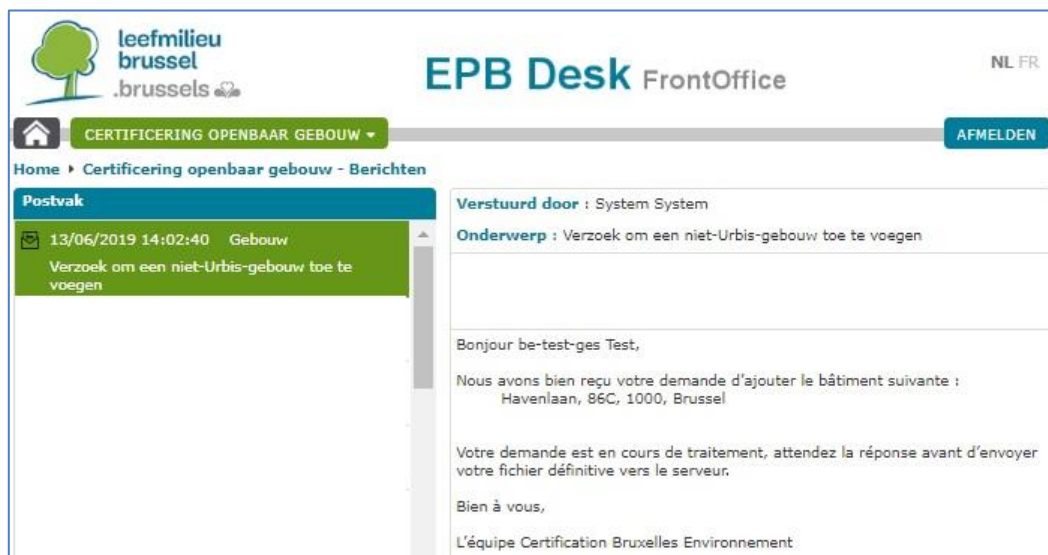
leefmilieu
brussel
.brussels

EPB Desk FrontOffice

NL FR

CERTIFICERING OPENBAAR GEBOUW ▾

AFMELDEN

Home › Certificering openbaar gebouw - Berichten

Postvak

13/06/2019 14:02:40 Gebouw
Verzoek om een niet-Urbis-gebouw toe te voegen

Verstuurd door : System System

Onderwerp : Verzoek om een niet-Urbis-gebouw toe te voegen

Bonjour be-test-ges Test,

Nous avons bien reçu votre demande d'ajouter le bâtiment suivante :
Havenlaan, 86C, 1000, Brussel

Votre demande est en cours de traitement, attendez la réponse avant d'envoyer votre fichier définitive vers le serveur.

Bien à vous,

L'équipe Certification Bruxelles Environnement